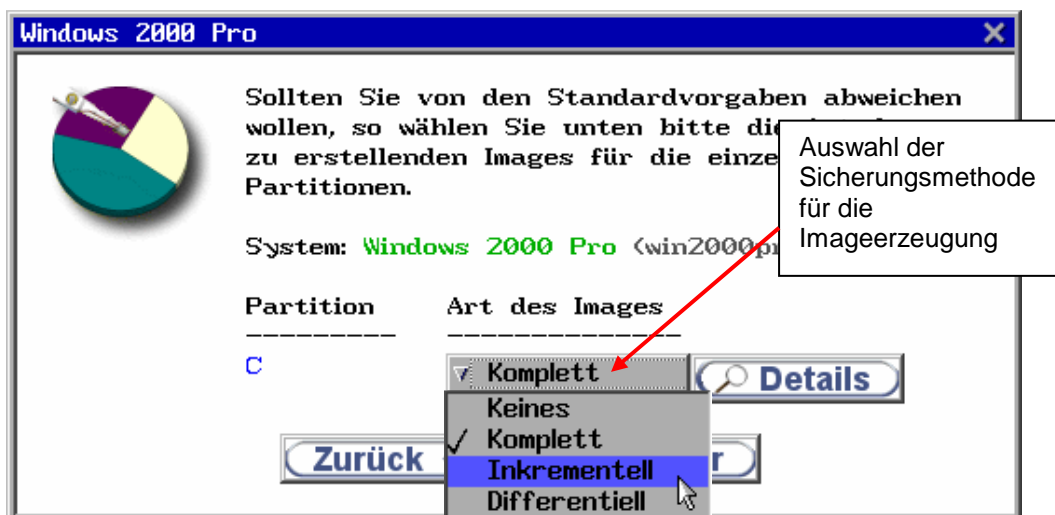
Windows 2000 Pro

Sollten Sie von den Standardvorgaben abweichen wollen, so wählen Sie unten bitte die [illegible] zu erstellenden Images für die einze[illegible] Partitionen.

Auswahl der Sicherungsmethode für die Imageerzeugung

System: Windows 2000 Pro (win2000p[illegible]

| Partition | Art des Images |
|---|---|
| C | Komplett |

Details

Keines
✓ Komplett
Inkrementell
Differentiell

Zurück

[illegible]r